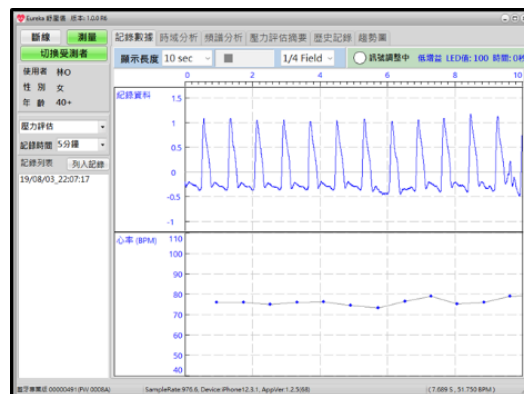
Eureka 舒壓儀 版本:1.0.0.96

新建 測量
切換受測者
使用者 林O
性 別 女
年 齡 40+

壓力評估
記錄時間 5分鐘
記錄列表 列入記錄
19/08/03_22:07:17

記錄數據 時域分析 頻譜分析 壓力評估摘要 歷史記錄 趨勢圖
顯示長度 10 sec 1/4 Field 訊號調整中 低增益 LED值: 100 時間: 0秒

0 2 4 6 8 10
記錄資料
1.5
1
0.5
0
-0.5
-1

心率 (BPM)
110
100
90
80
70
60
50
40

藍牙裝置 00000491 (FW 0008A) SampleRate:976.6, Device:iPhone12.3.1, AppVer:1.2.5(68) (7.689 5, 51.750 BPM)